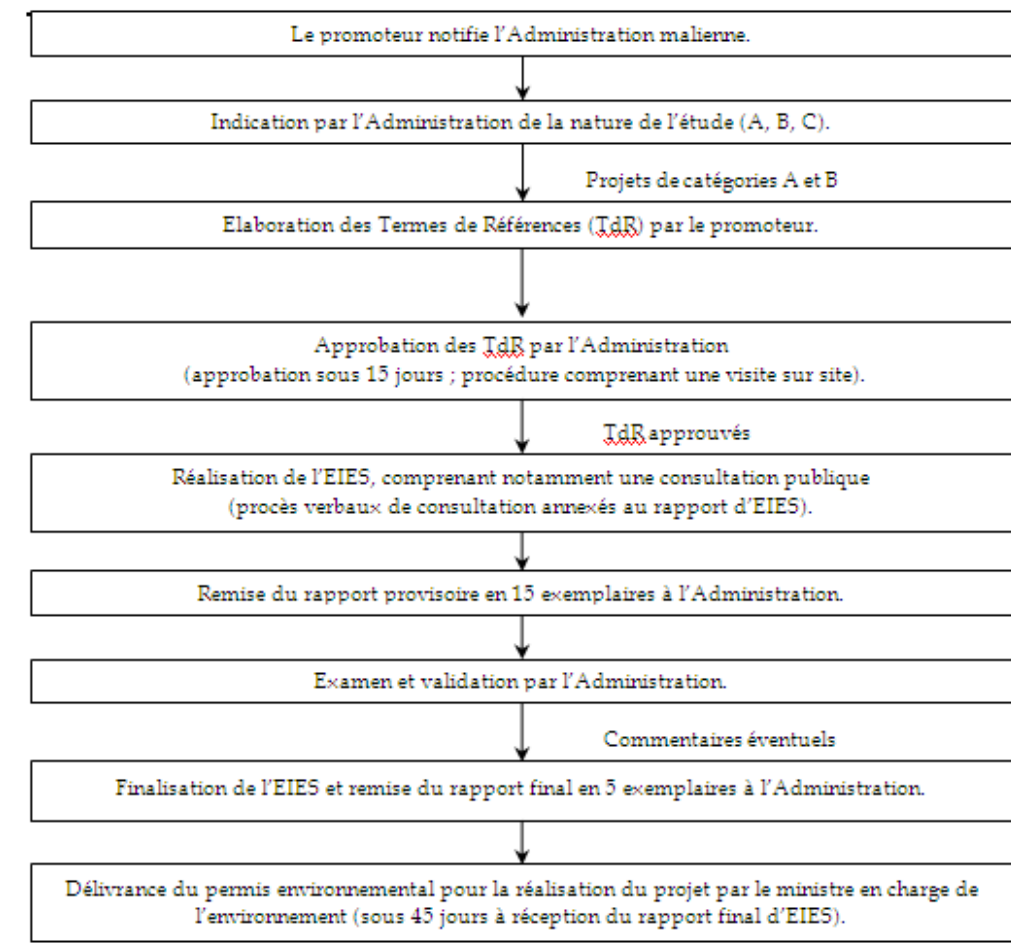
Le promoteur notifie l'Administration malienne.

Indication par l'Administration de la nature de l'étude (A, B, C).

Projets de catégories A et B

Elaboration des Termes de Références (TdR) par le promoteur.

Approbation des TdR par l'Administration
(approbation sous 15 jours ; procédure comprenant une visite sur site).

TdR approuvés

Réalisation de l'EIES, comprenant notamment une consultation publique
(procès verbaux de consultation annexés au rapport d'EIES).

Remise du rapport provisoire en 15 exemplaires à l'Administration.

Examen et validation par l'Administration.

Commentaires éventuels

Finalisation de l'EIES et remise du rapport final en 5 exemplaires à l'Administration.

Délivrance du permis environnemental pour la réalisation du projet par le ministre en charge de l'environnement (sous 45 jours à réception du rapport final d'EIES).